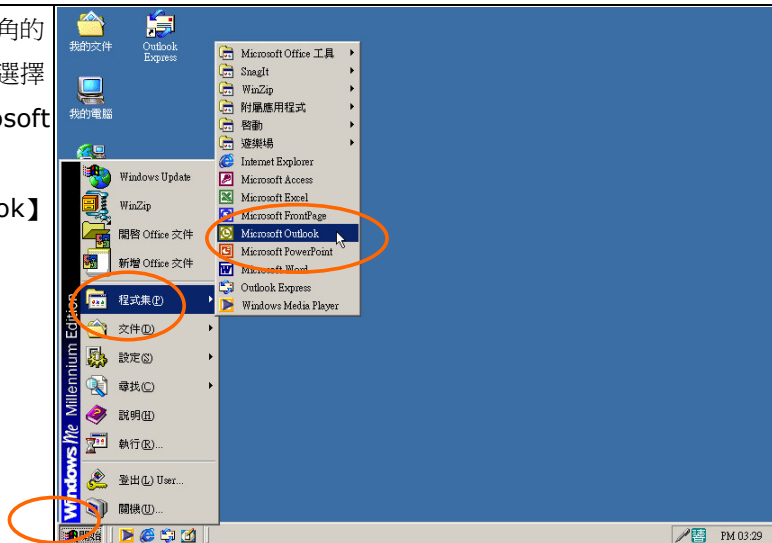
角的
選擇
osoft
ok】

我的文件
Outlook Express
我的電腦

Microsoft Office 工具
SnagIt
WinZip
附屬應用程式
啟動
遊樂場
Internet Explorer
Microsoft Access
Microsoft Excel
Microsoft FrontPage
Microsoft Outlook
Microsoft PowerPoint
Microsoft Word
Outlook Express
Windows Media Player

Windows Update
WinZip
開啟 Office 文件
新增 Office 文件
程式集(P)
文件(D)
設定(S)
尋找(C)
說明(H)
執行(R)...
登出(L) User...
關機(U)...

Windows Me Millennium Edition

開始
PM 03:29